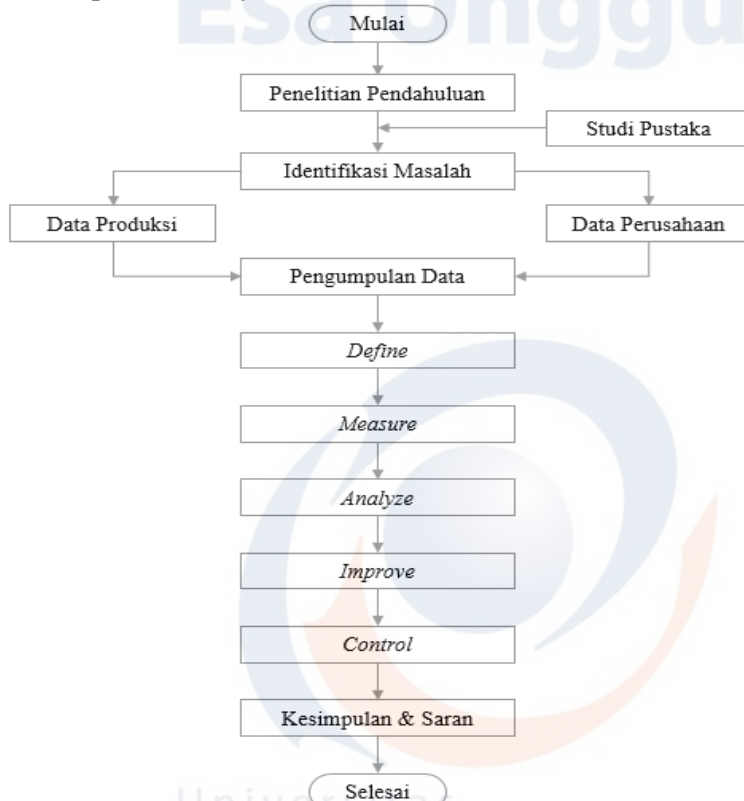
Esa Unggul

Mulai

Penelitian Pendahuluan

Studi Pustaka

Identifikasi Masalah

Data Produksi

Data Perusahaan

Pengumpulan Data

Define

Measure

Analyze

Improve

Control

Kesimpulan & Saran

Selesai

Univers